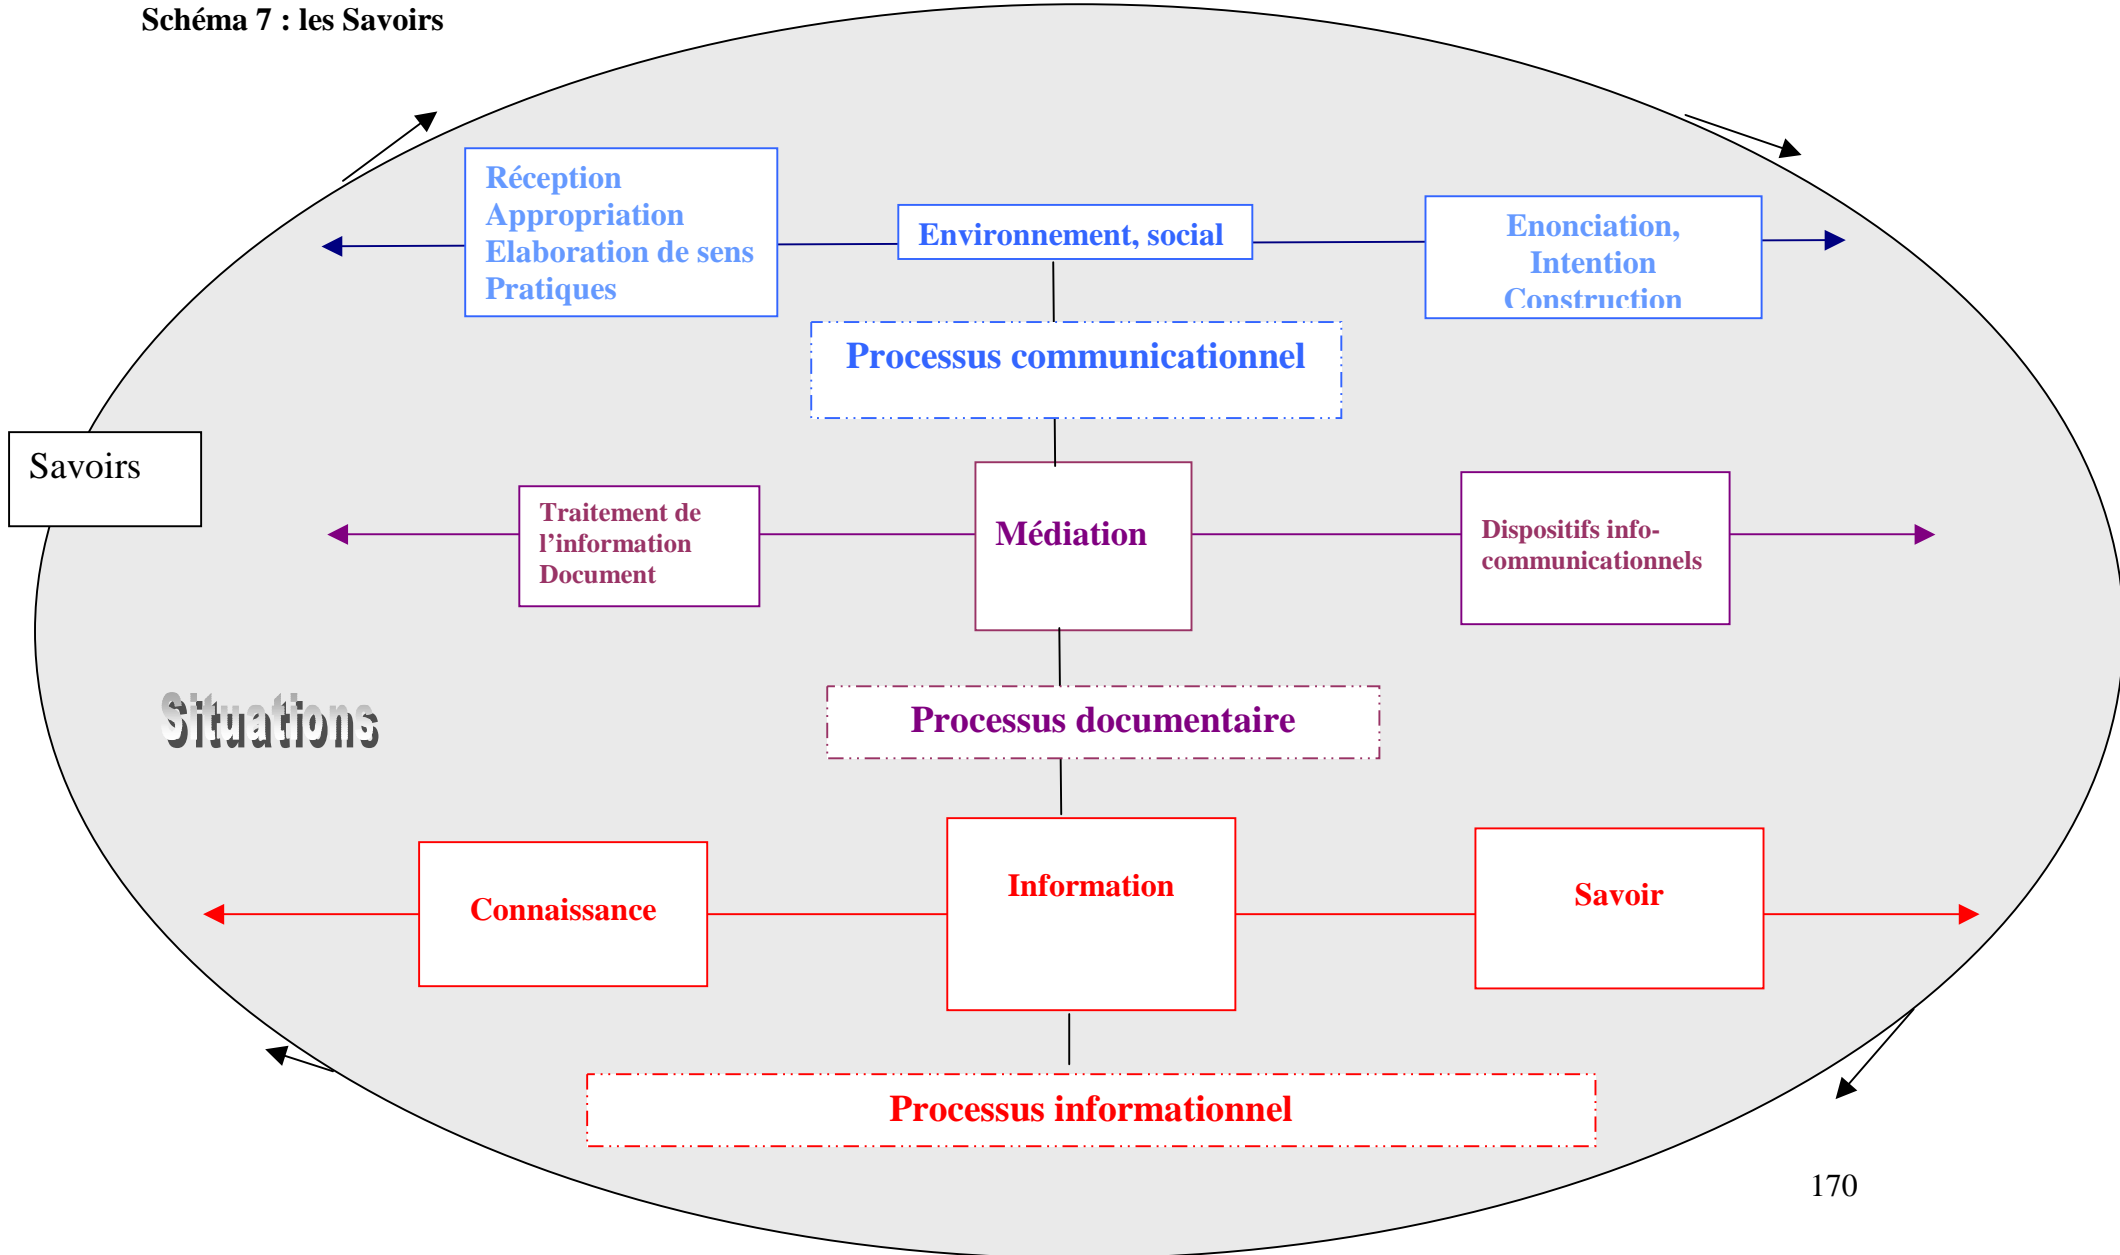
Schéma 7 : les Savoirs

Réception
Appropriation
Elaboration de sens
Pratiques

Environnement, social

Enonciation,
Intention
Construction

Processus communicationnel

Savoirs

Traitement de l'information
Document

Médiation

Dispositifs info-communicationnels

Situations

Processus documentaire

Connaissance

Information

Savoir

Processus informationnel

170